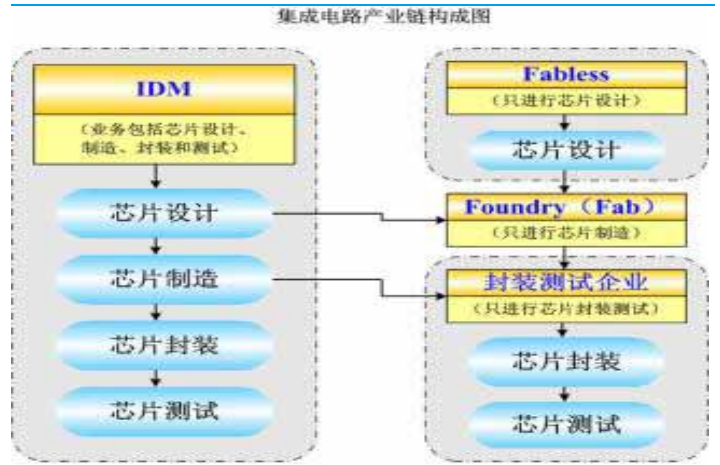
集成电路产业链构成图

IDM
（业务包括芯片设计、制造、封装和测试）

芯片设计

芯片制造

芯片封装

芯片测试

Fabless
（只进行芯片设计）

芯片设计

Foundry（Fab）
（只进行芯片制造）

封装测试企业
（只进行芯片封装测试）

芯片封装

芯片测试